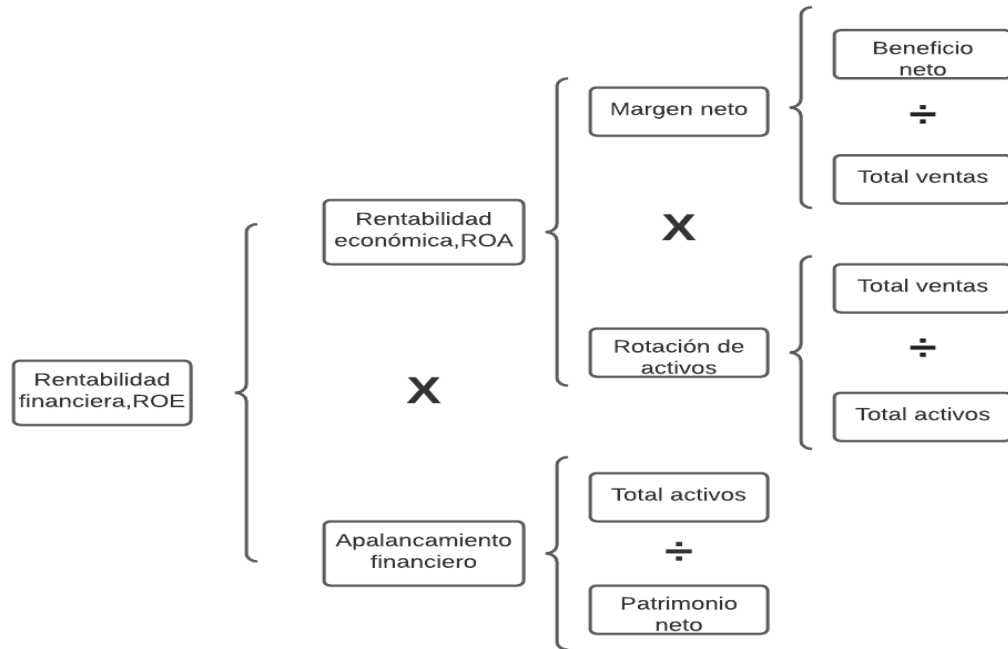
Rentabilidad financiera,ROE

Rentabilidad económica,ROA

X

Apalancamiento financiero

Margen neto

X

Rotación de activos

Total activos

÷

Patrimonio neto

Beneficio neto

÷

Total ventas

Total ventas

÷

Total activos